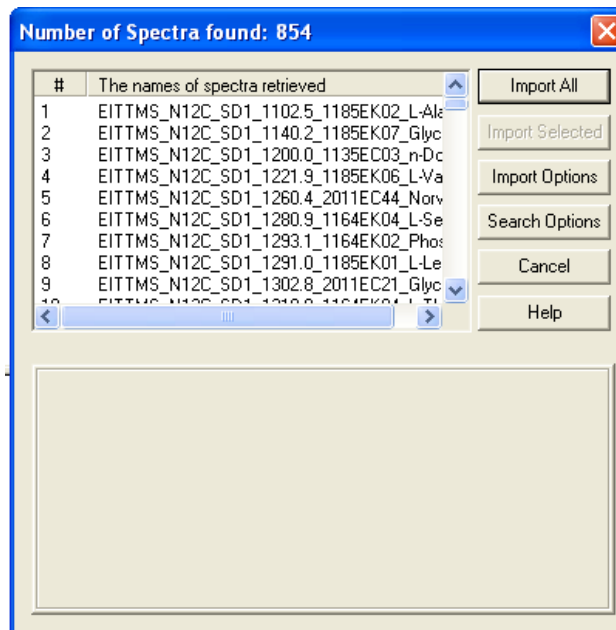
Number of Spectra found: 854

| # | The names of spectra retrieved |
|---|---|
| 1 | EITTMS_N12C_SD1_1102.5_1185EK02_L-Ala |
| 2 | EITTMS_N12C_SD1_1140.2_1185EK07_Glyc |
| 3 | EITTMS_N12C_SD1_1200.0_1135EC03_n-Dc |
| 4 | EITTMS_N12C_SD1_1221.9_1185EK06_L-Va |
| 5 | EITTMS_N12C_SD1_1260.4_2011EC44_Norv |
| 6 | EITTMS_N12C_SD1_1280.9_1164EK04_L-Se |
| 7 | EITTMS_N12C_SD1_1293.1_1164EK02_Phos |
| 8 | EITTMS_N12C_SD1_1291.0_1185EK01_L-Le |
| 9 | EITTMS_N12C_SD1_1302.8_2011EC21_Glyc |
| 10 | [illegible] |

Import All
Import Selected
Import Options
Search Options
Cancel
Help